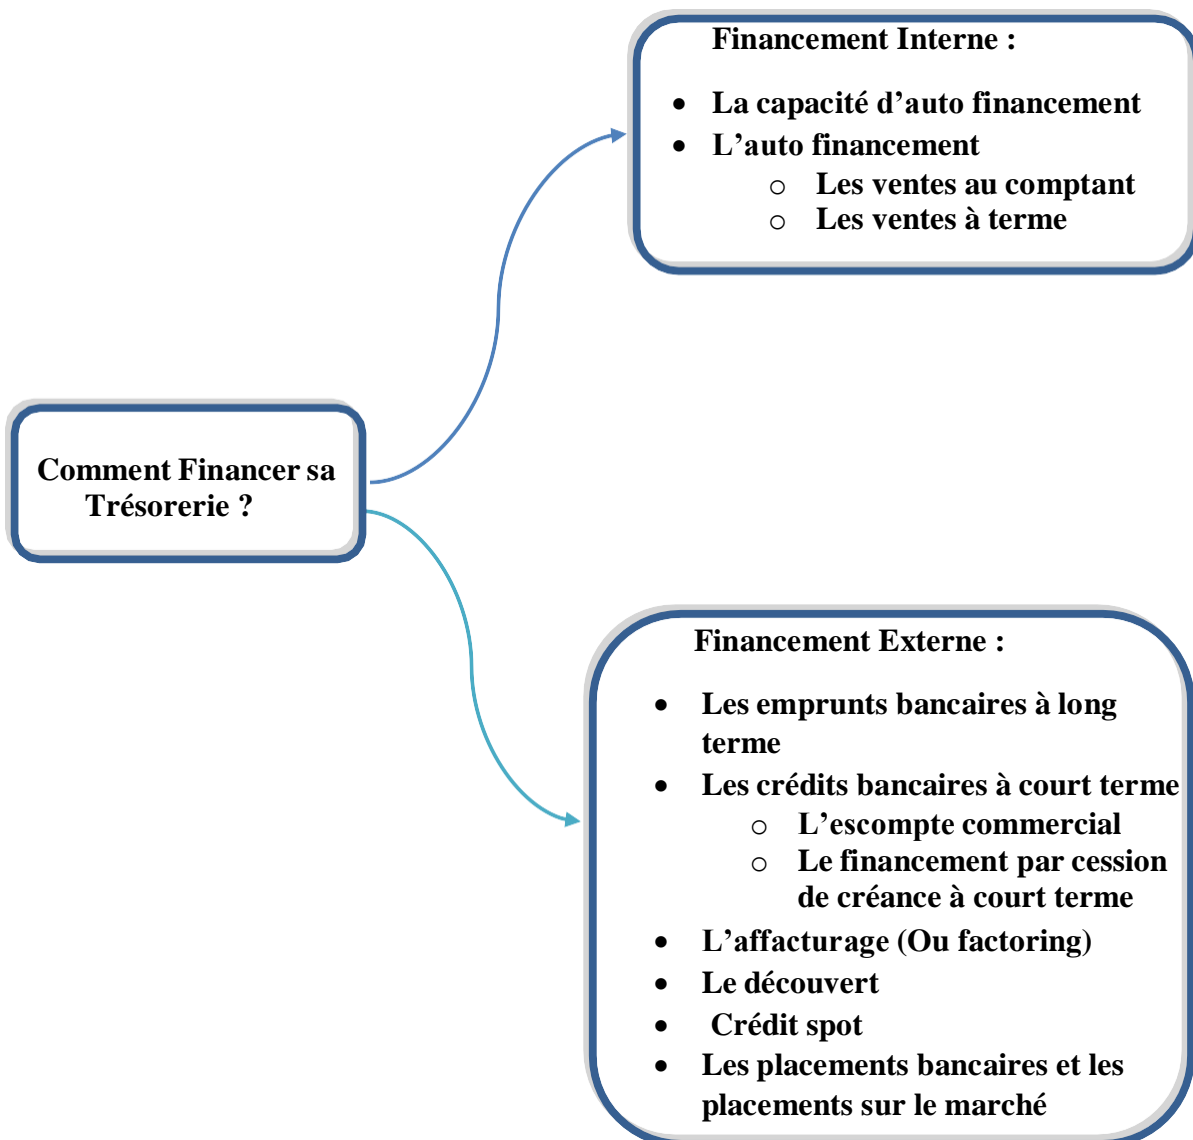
Comment Financer sa Trésorerie ?

Financement Interne :

- La capacité d’auto financement
- L’auto financement
  - Les ventes au comptant
  - Les ventes à terme

Financement Externe :

- Les emprunts bancaires à long terme
- Les crédits bancaires à court terme
  - L’escompte commercial
  - Le financement par cession de créance à court terme
- L’affacturage (Ou factoring)
- Le découvert
- Crédit spot
- Les placements bancaires et les placements sur le marché